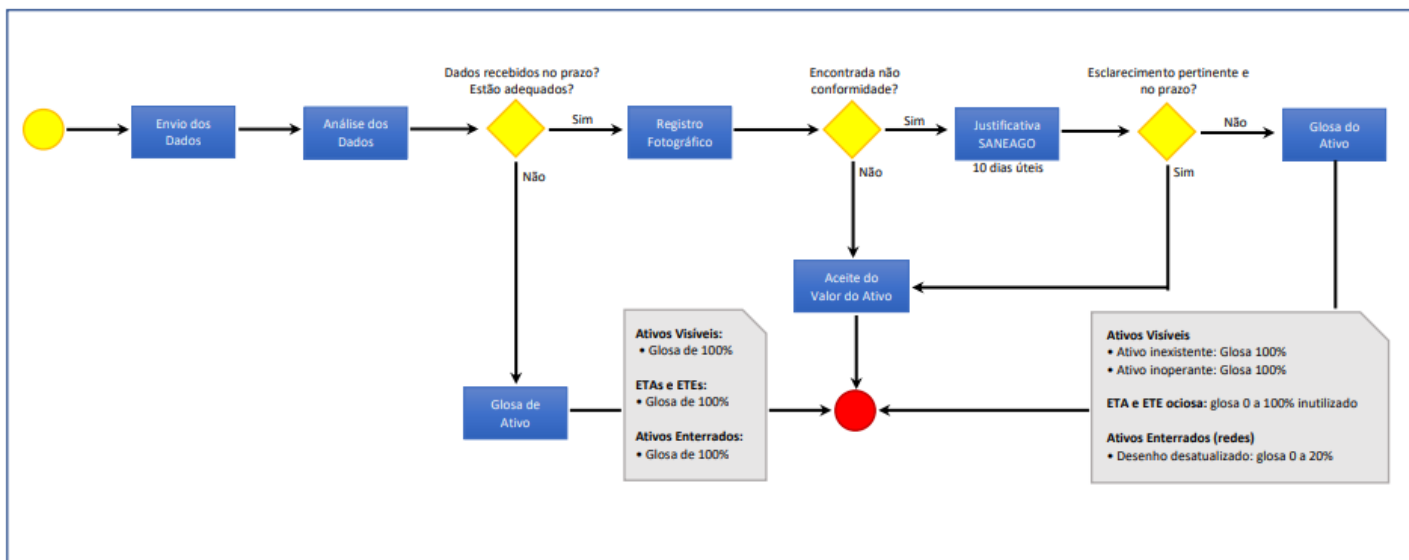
Envio dos Dados

Análise dos Dados

Dados recebidos no prazo? Estão adequados?

Sim

Não

Registro Fotográfico

Encontrada não conformidade?

Sim

Não

Justificativa SANEAGO

10 dias úteis

Esclarecimento pertinente e no prazo?

Não

Sim

Glosa do Ativo

Aceite do Valor do Ativo

Glosa de Ativo

**Ativos Visíveis:**
• Glosa de 100%

**ETAs e ETEs:**
• Glosa de 100%

**Ativos Enterrados:**
• Glosa de 100%

**Ativos Visíveis**
• Ativo inexistente: Glosa 100%
• Ativo inoperante: Glosa 100%

**ETA e ETE ociosa:** glosa 0 a 100% inutilizado

**Ativos Enterrados (redes)**
• Desenho desatualizado: glosa 0 a 20%